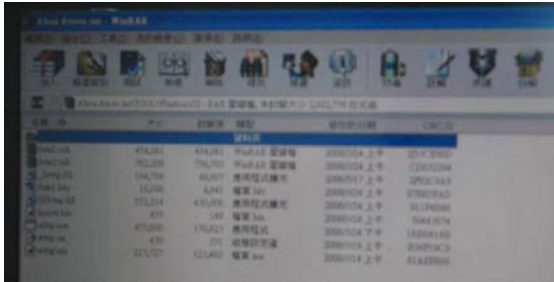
WinRAR

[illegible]

| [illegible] | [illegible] | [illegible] | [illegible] | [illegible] | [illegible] |
|---|---|---|---|---|---|
| .. | | | 資料夾 | | |
| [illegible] | 494,061 | 494,061 | WinRAR 壓縮檔 | 2006/3/24 上午 | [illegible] |
| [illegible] | 792,209 | 776,753 | WinRAR 壓縮檔 | 2006/3/24 上午 | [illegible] |
| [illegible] | 154,704 | 85,037 | 應用程式擴充 | 2006/3/17 上午 | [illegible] |
| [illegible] | 16,096 | 6,641 | 檔案 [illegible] | 2006/3/24 上午 | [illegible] |
| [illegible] | 372,224 | 430,038 | 應用程式擴充 | 2006/3/24 上午 | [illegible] |
| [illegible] | 455 | 149 | 檔案 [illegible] | 2006/3/24 上午 | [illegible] |
| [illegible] | 473,600 | 170,021 | 應用程式 | 2006/3/24 下午 | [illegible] |
| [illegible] | 435 | 272 | 組態設定值 | 2006/3/24 上午 | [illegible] |
| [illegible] | 223,707 | 123,463 | 檔案 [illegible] | 2006/3/24 上午 | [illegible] |